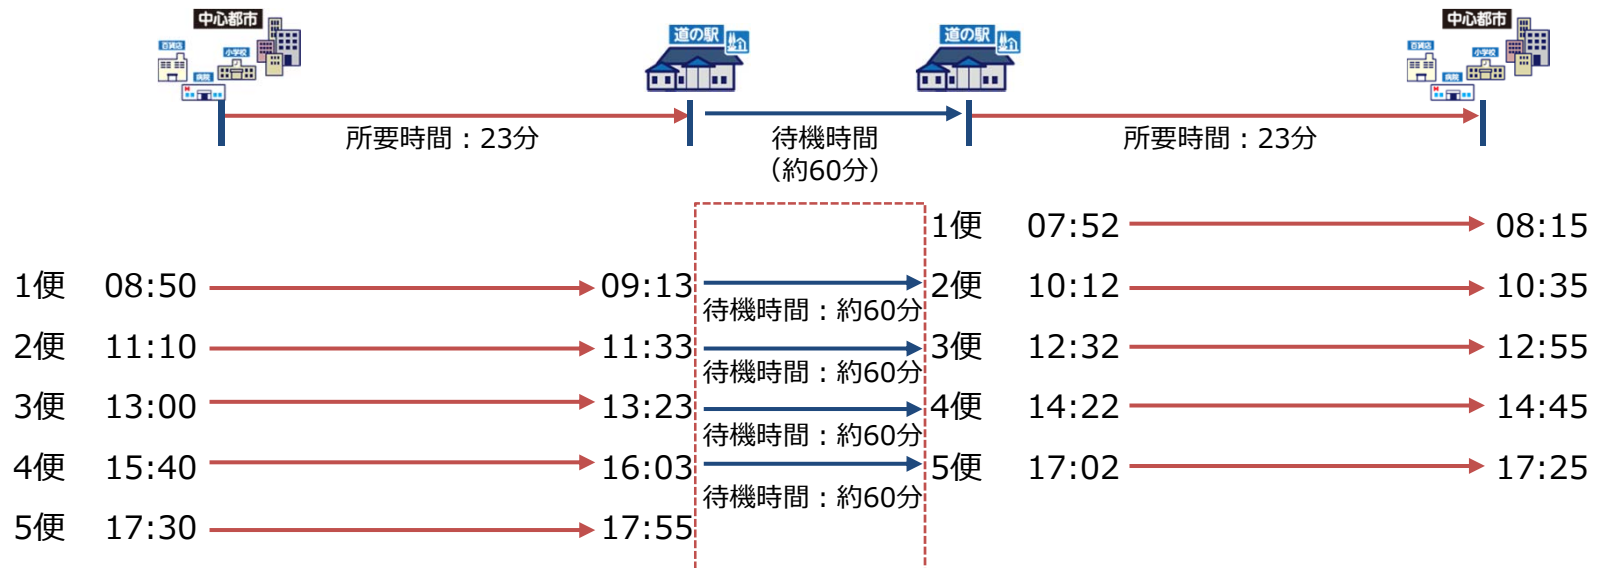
中心都市
百貨店
小学校
病院
道の駅
道の駅
中心都市
百貨店
小学校
病院

所要時間：23分
待機時間
（約60分）
所要時間：23分

| | | | | | |
|---|---|---|---|---|---|
| | | | 1便 | 07:52 | 08:15 |
| 1便 | 08:50 | 09:13 | 2便 | 10:12 | 10:35 |
| 2便 | 11:10 | 11:33 | 3便 | 12:32 | 12:55 |
| 3便 | 13:00 | 13:23 | 4便 | 14:22 | 14:45 |
| 4便 | 15:40 | 16:03 | 5便 | 17:02 | 17:25 |
| 5便 | 17:30 | 17:55 | | | |

待機時間：約60分
待機時間：約60分
待機時間：約60分
待機時間：約60分